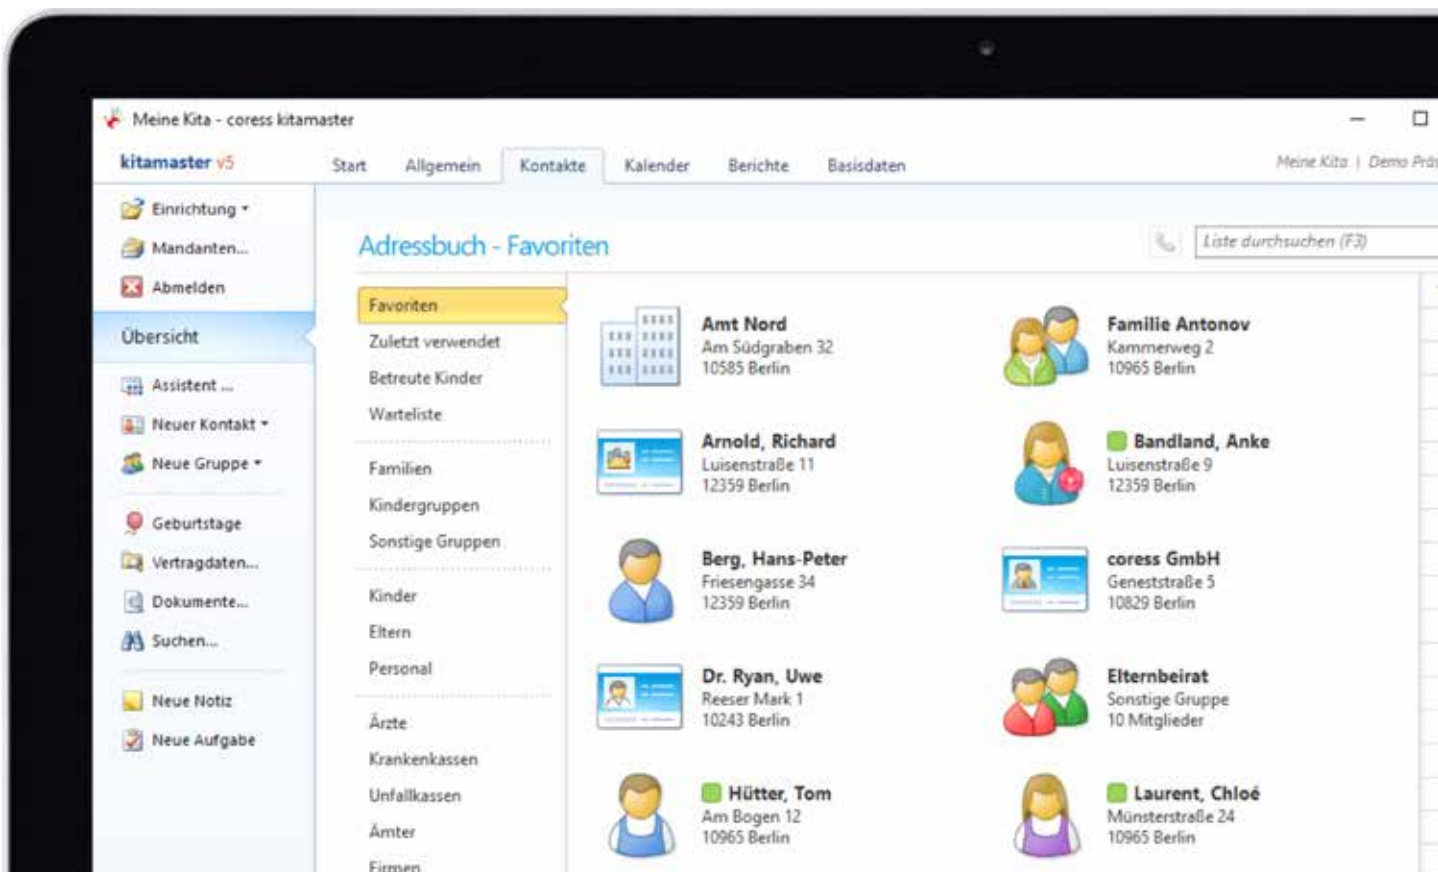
Meine Kita - coress kitamaster

kitamaster v5

Start Allgemein Kontakte Kalender Berichte Basisdaten

Meine Kita | Demo Prä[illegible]

Einrichtung
Mandanten...
Abmelden

Übersicht

Assistent ...
Neuer Kontakt
Neue Gruppe

Geburtstage
Vertragdaten...
Dokumente...
Suchen...

Neue Notiz
Neue Aufgabe

Adressbuch - Favoriten

Liste durchsuchen (F3)

Favoriten
Zuletzt verwendet
Betreute Kinder
Warteliste

Familien
Kindergruppen
Sonstige Gruppen

Kinder
Eltern
Personal

Ärzte
Krankenkassen
Unfallkassen
Ämter
Firmen

Amt Nord
Am Südgraben 32
10585 Berlin

Familie Antonov
Kammerweg 2
10965 Berlin

Arnold, Richard
Luisenstraße 11
12359 Berlin

Bandland, Anke
Luisenstraße 9
12359 Berlin

Berg, Hans-Peter
Friesengasse 34
12359 Berlin

coress GmbH
Genestraße 5
10829 Berlin

Dr. Ryan, Uwe
Reeser Mark 1
10243 Berlin

Elternbeirat
Sonstige Gruppe
10 Mitglieder

Hütter, Tom
Am Bogen 12
10965 Berlin

Laurent, Chloé
Münsterstraße 24
10965 Berlin